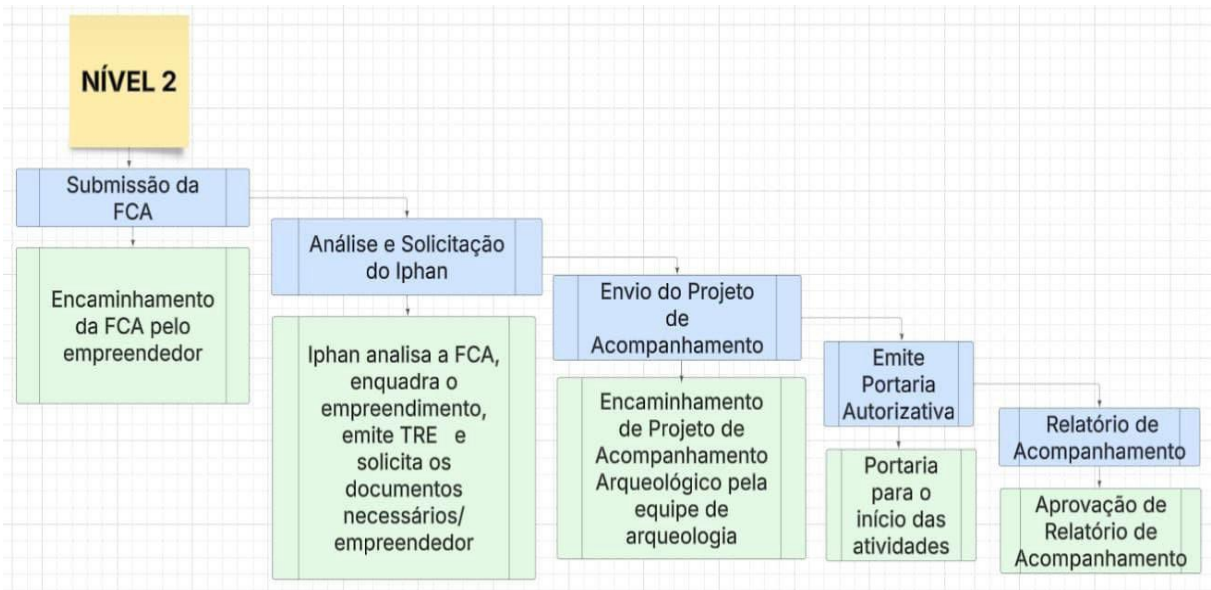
NÍVEL 2

Submissão da FCA

Encaminhamento da FCA pelo empreendedor

Análise e Solicitação do Iphan

Iphan analisa a FCA, enquadra o empreendimento, emite TRE e solicita os documentos necessários/ empreendedor

Envio do Projeto de Acompanhamento

Encaminhamento de Projeto de Acompanhamento Arqueológico pela equipe de arqueologia

Emite Portaria Autorizativa

Portaria para o início das atividades

Relatório de Acompanhamento

Aprovação de Relatório de Acompanhamento